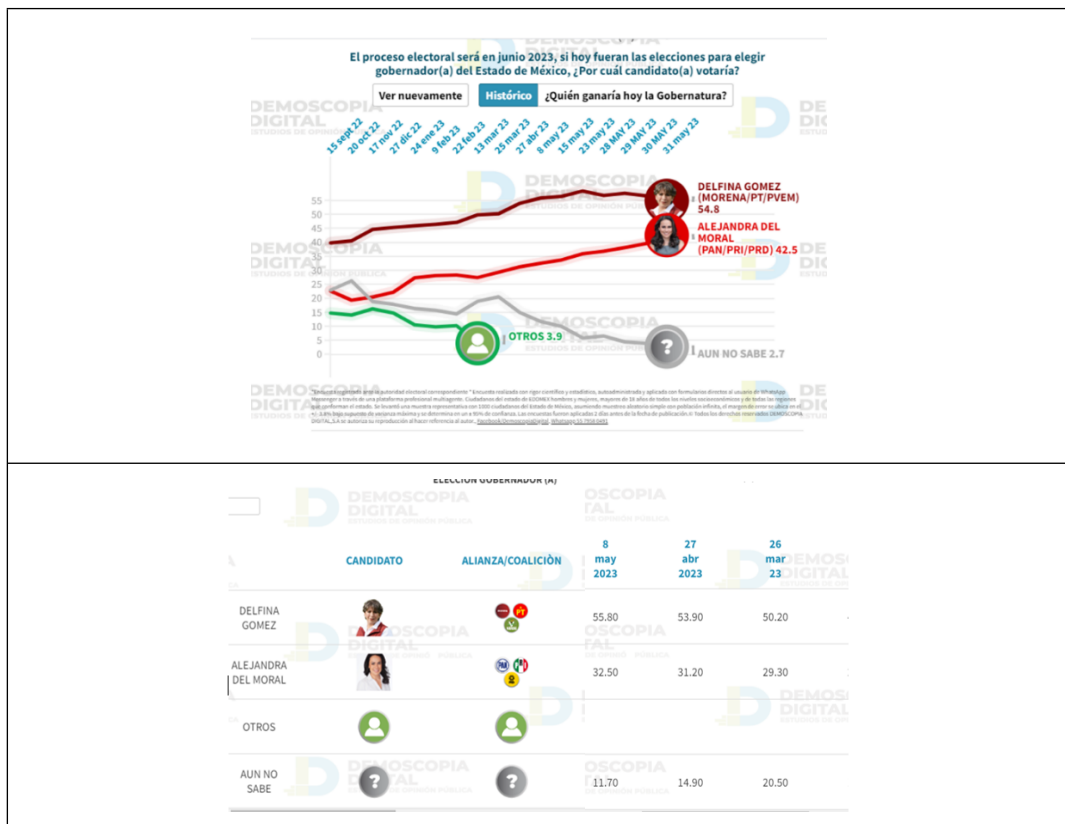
El proceso electoral será en junio 2023, si hoy fueran las elecciones para elegir gobernador(a) del Estado de México, ¿Por cuál candidato(a) votaría?

Ver nuevamente | Histórico | ¿Quién ganaría hoy la Gubernatura?

DEMOSCOPIA DIGITAL ESTUDIOS DE OPINIÓN PÚBLICA

15 sept 22, 20 oct 22, 17 nov 22, 27 dic 22, 24 ene 23, 9 feb 23, 22 feb 23, 13 mar 23, 25 mar 23, 27 abr 23, 8 may 23, 15 may 23, 23 may 23, 28 MAY 23, 29 MAY 23, 30 MAY 23, 31 may 23

55
50
45
40
35
30
25
20
15
10
5
0

DELFINA GOMEZ (MORENA/PT/PVEM) 54.8

ALEJANDRA DEL MORAL (PAN/PRI/PRD) 42.5

OTROS 3.9

AUN NO SABE 2.7

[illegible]

ELECCIÓN GOBERNADOR (A)

| CANDIDATO | ALIANZA/COALICIÓN | 8 may 2023 | 27 abr 2023 | 26 mar 23 |
|---|---|---|---|---|
| DELFINA GOMEZ | | 55.80 | 53.90 | 50.20 |
| ALEJANDRA DEL MORAL | | 32.50 | 31.20 | 29.30 |
| OTROS | | | | |
| AUN NO SABE | | 11.70 | 14.90 | 20.50 |